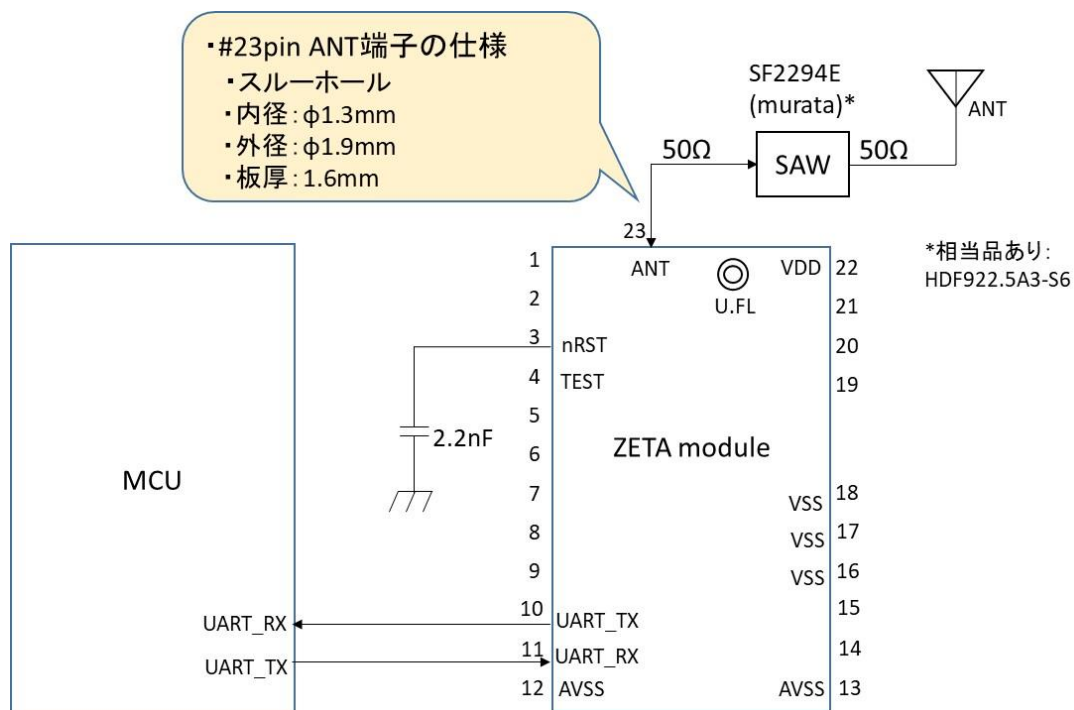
・#23pin ANT端子の仕様
・スルーホール
・内径：$\phi$1.3mm
・外径：$\phi$1.9mm
・板厚：1.6mm

SF2294E
(murata)*

ANT

50Ω

SAW

50Ω

23

*相当品あり:
HDF922.5A3-S6

1 ANT
2
3 nRST
4 TEST
5
6
7
8
9
10 UART_TX
11 UART_RX
12 AVSS

U.FL

VDD 22
21
20
19
ZETA module
VSS 18
VSS 17
VSS 16
15
14
AVSS 13

2.2nF

MCU

UART_RX
UART_TX